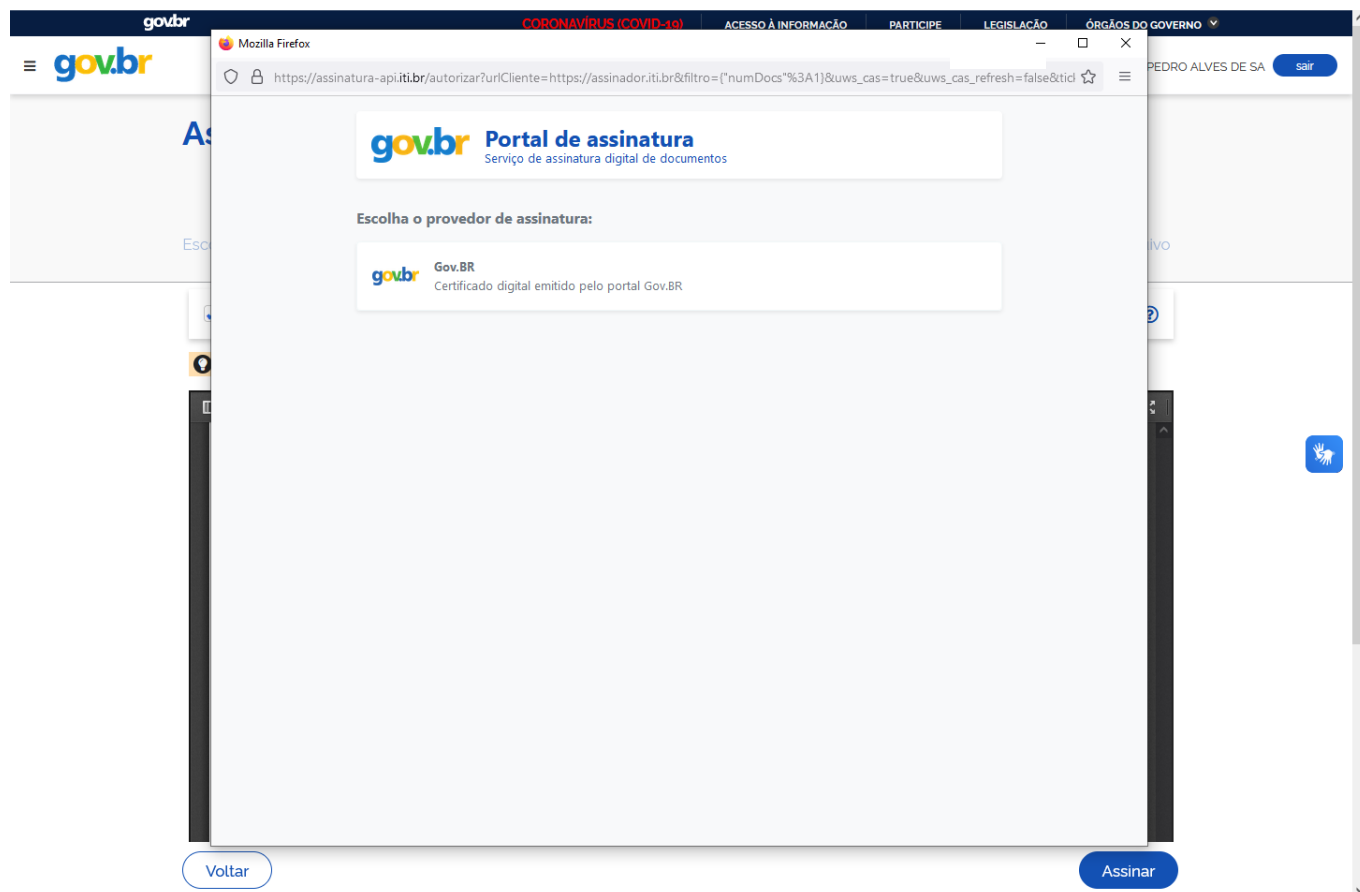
gov.br CORONAVÍRUS (COVID-19) ACESSO À INFORMAÇÃO PARTICIPE LEGISLAÇÃO ÓRGÃOS DO GOVERNO

gov.br

PEDRO ALVES DE SA sair

As

Esc

ivo

Mozilla Firefox

https://assinatura-api.iti.br/autorizar?urlCliente=https://assinador.iti.br&filtro={"numDocs"%3A1}&uws_cas=true&uws_cas_refresh=false&tick

gov.br Portal de assinatura
Serviço de assinatura digital de documentos

Escolha o provedor de assinatura:

gov.br Gov.BR
Certificado digital emitido pelo portal Gov.BR

Voltar

Assinar